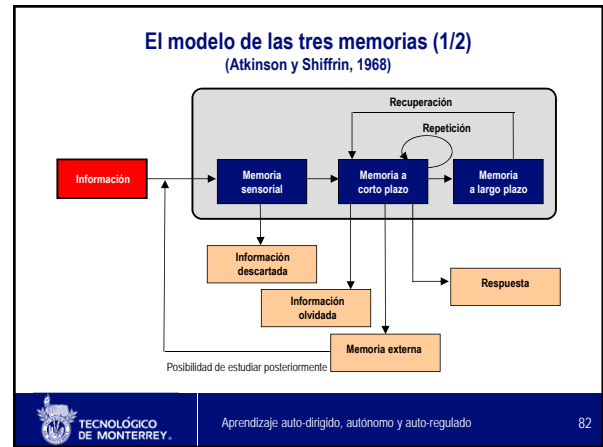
El modelo de las tres memorias (1/2)
(Atkinson y Shiffrin, 1968)

Recuperación

Repetición

Información

Memoria sensorial

Memoria a corto plazo

Memoria a largo plazo

Información descartada

Información olvidada

Respuesta

Memoria externa

Posibilidad de estudiar posteriormente

TECNOLÓGICO DE MONTERREY.

Aprendizaje auto-dirigido, autónomo y auto-regulado

82